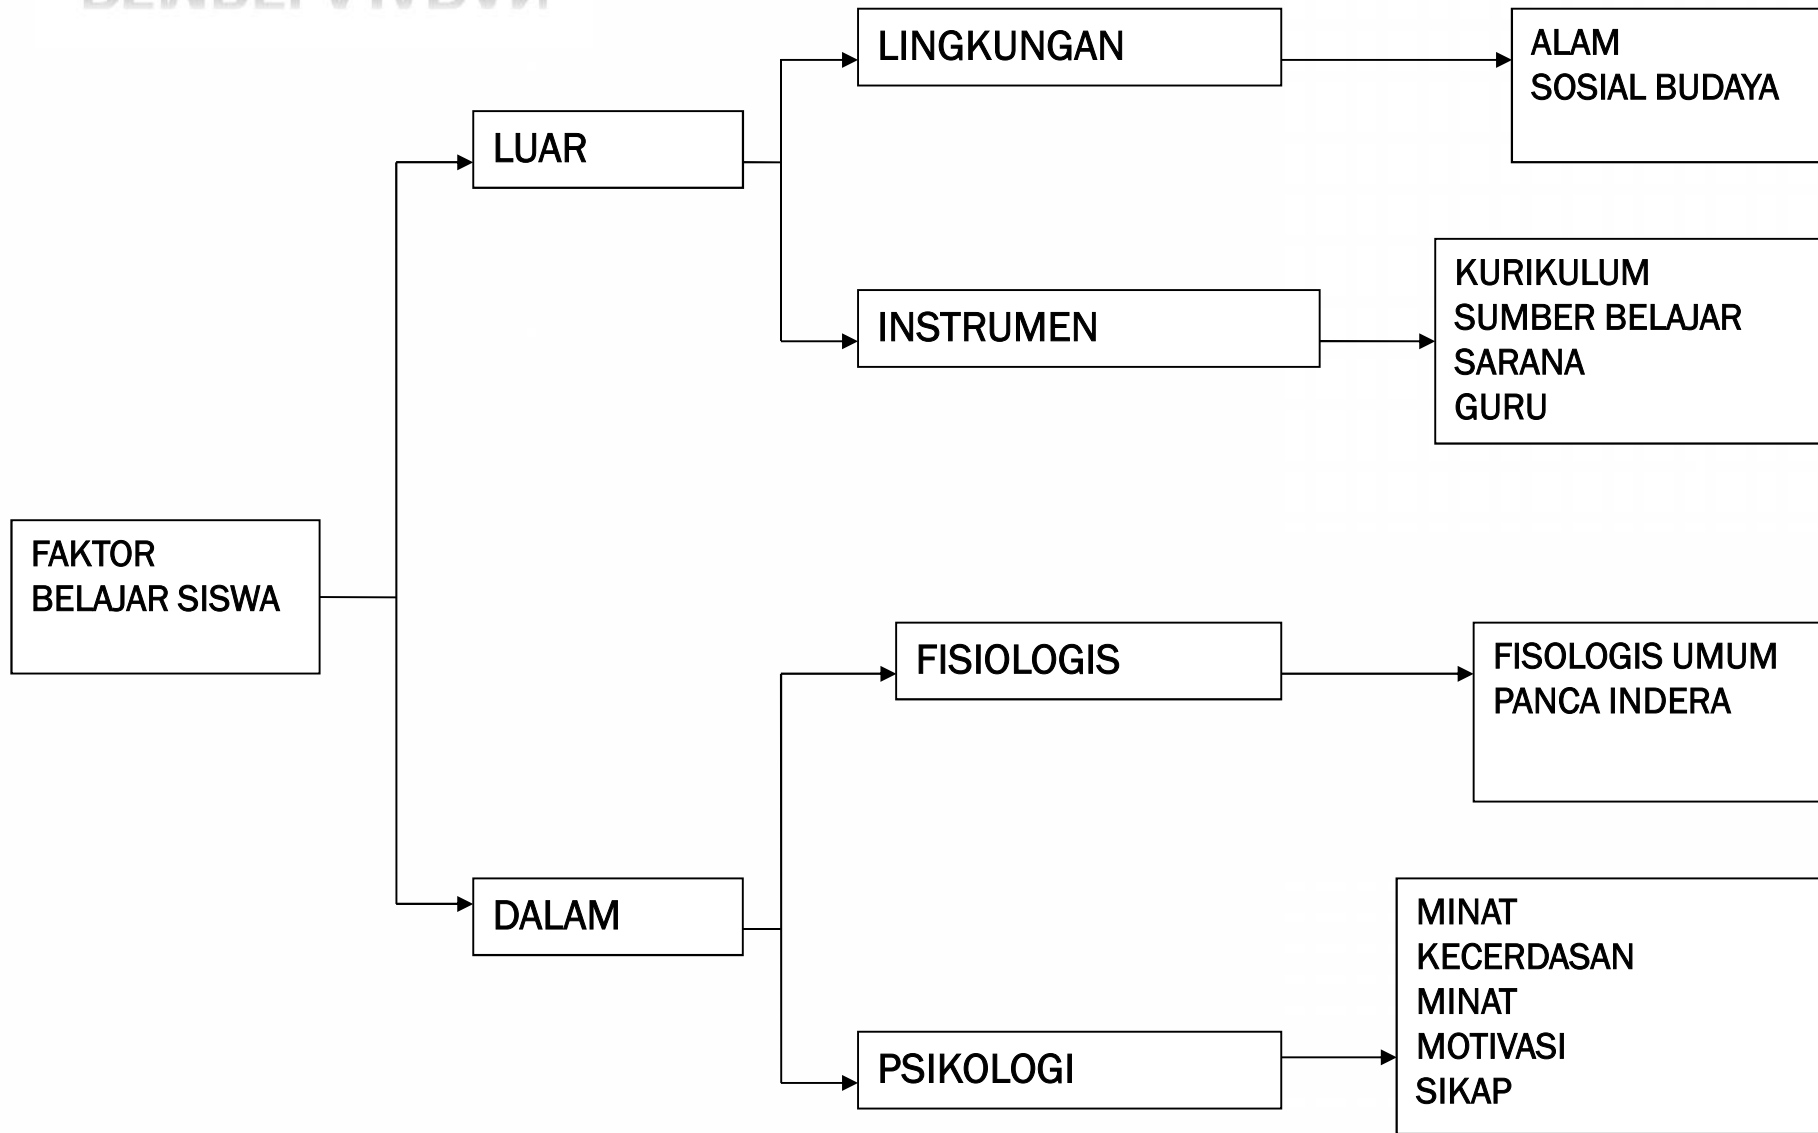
FAKTOR
BELAJAR SISWA

LUAR

LINGKUNGAN

ALAM
SOSIAL BUDAYA

INSTRUMEN

KURIKULUM
SUMBER BELAJAR
SARANA
GURU

DALAM

FISIOLOGIS

FISOLOGIS UMUM
PANCA INDERA

PSIKOLOGI

MINAT
KECERDASAN
MINAT
MOTIVASI
SIKAP